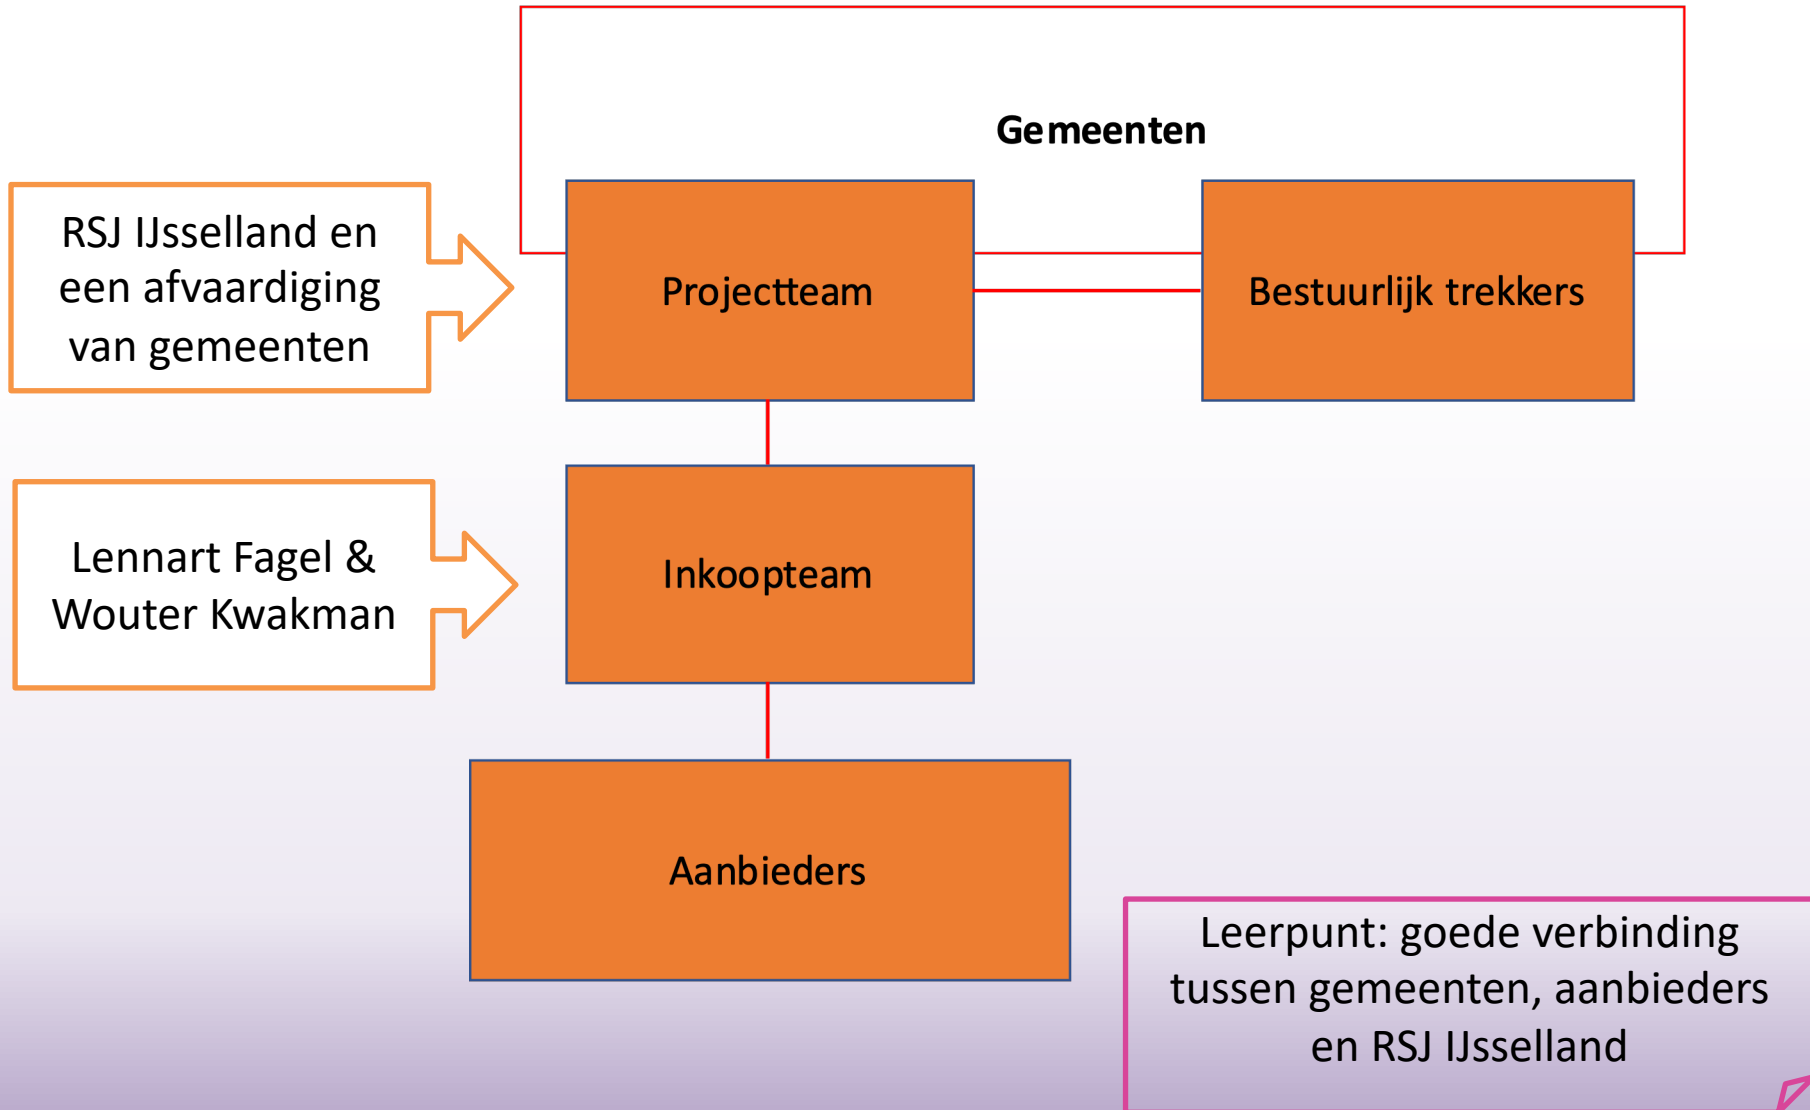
Gemeenten

RSJ IJsselland en een afvaardiging van gemeenten

Projectteam

Bestuurlijk trekkers

Lennart Fagel & Wouter Kwakman

Inkoopteam

Aanbieders

Leerpunt: goede verbinding tussen gemeenten, aanbieders en RSJ IJsselland